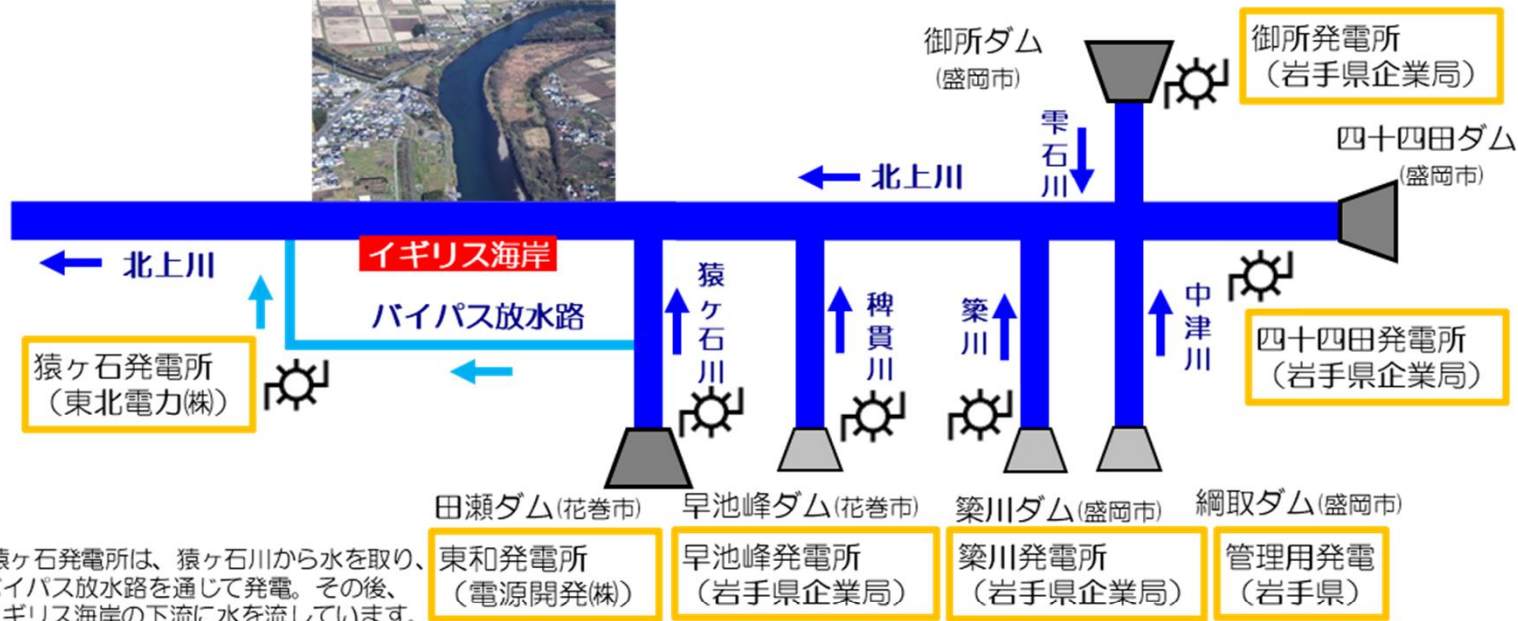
御所ダム
(盛岡市)

御所発電所
（岩手県企業局）

四十四田ダム
(盛岡市)

雫石川

北上川

北上川

イギリス海岸

バイパス放水路

猿ヶ石川

稗貫川

簗川

中津川

四十四田発電所
（岩手県企業局）

猿ヶ石発電所
（東北電力㈱）

田瀬ダム(花巻市)

早池峰ダム(花巻市)

簗川ダム(盛岡市)

綱取ダム(盛岡市)

東和発電所
（電源開発㈱）

早池峰発電所
（岩手県企業局）

簗川発電所
（岩手県企業局）

管理用発電
（岩手県）

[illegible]猿ヶ石発電所は、猿ヶ石川から水を取り、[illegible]バイパス放水路を通じて発電。その後、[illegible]ギリス海岸の下流に水を流しています。